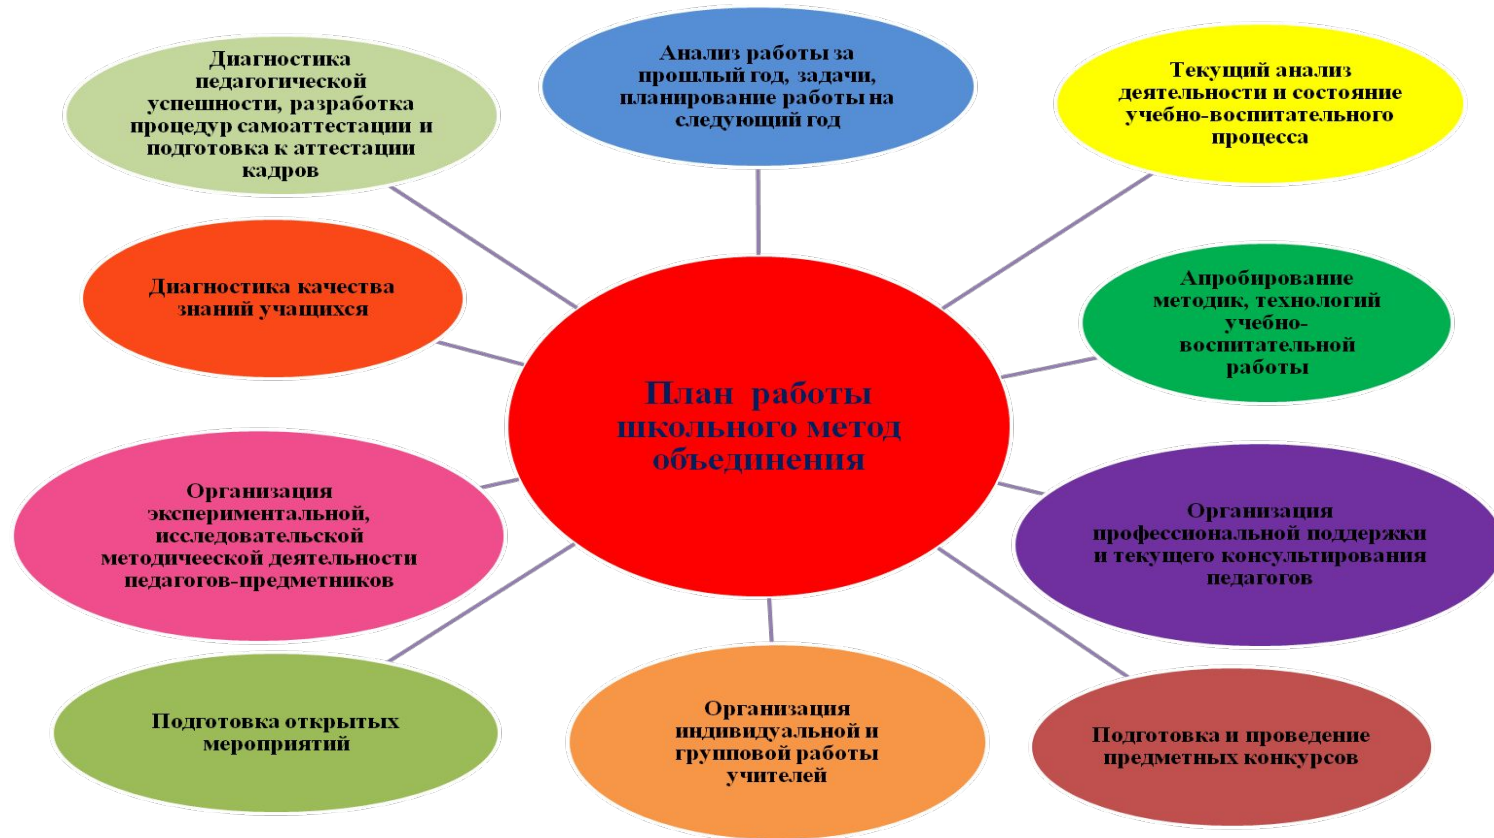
Диагностика педагогической успешности, разработка процедур самоаттестации и подготовка к аттестации кадров

Анализ работы за прошлый год, задачи, планирование работы на следующий год

Текущий анализ деятельности и состояние учебно-воспитательного процесса

Диагностика качества знаний учащихся

Апробирование методик, технологий учебно-воспитательной работы

План работы школьного метод объединения

Организация экспериментальной, исследовательской методичееской деятельности педагогов-предметников

Организация профессиональной поддержки и текущего консультирования педагогов

Подготовка открытых мероприятий

Организация индивидуальной и групповой работы учителей

Подготовка и проведение предметных конкурсов